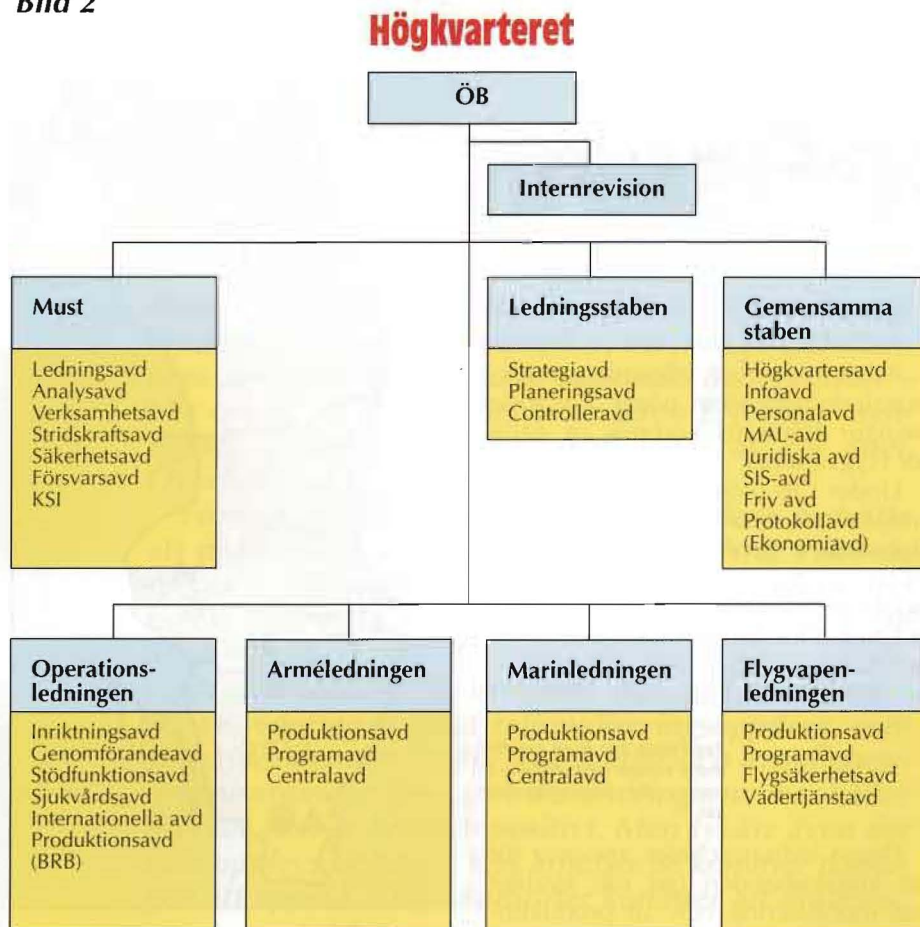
Bild 2

Högkvarteret

ÖB

Internrevision

Must

Ledningsavd
Analysavd
Verksamhetsavd
Stridskraftsavd
Säkerhetsavd
Försvarsavd
KSI

Ledningsstaben

Strategiavd
Planeringsavd
Controlleravd

Gemensamma staben

Högkvartersavd
Infoavd
Personalavd
MAL-avd
Juridiska avd
SIS-avd
Friv avd
Protokollavd
(Ekonomiavd)

Operationsledningen

Inriktningsavd
Genomförandeavd
Stödfunktionsavd
Sjukvårdsavd
Internationella avd
Produktionsavd
(BRB)

Arméledningen

Produktionsavd
Programavd
Centralavd

Marinledningen

Produktionsavd
Programavd
Centralavd

Flygvapenledningen

Produktionsavd
Programavd
Flygsäkerhetsavd
Vädertjänstavd